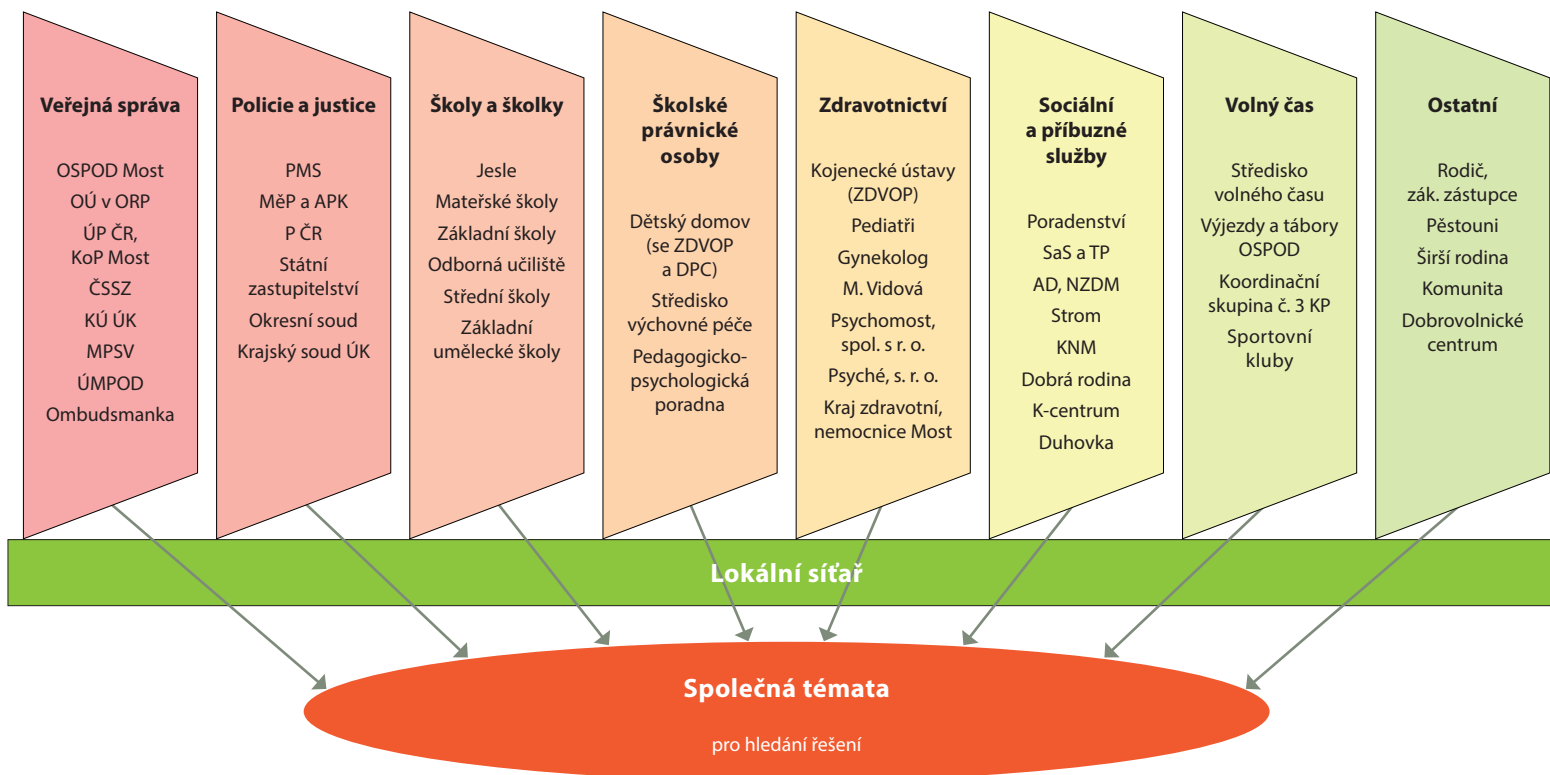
Veřejná správa

OSPOD Most
OÚ v ORP
ÚP ČR, KoP Most
ČSSZ
KÚ ÚK
MPSV
ÚMPOD
Ombudsmanka

Policie a justice

PMS
MěP a APK
P ČR
Státní zastupitelství
Okresní soud
Krajský soud ÚK

Školy a školky

Jesle
Mateřské školy
Základní školy
Odborná učiliště
Střední školy
Základní umělecké školy

Školské právnické osoby

Dětský domov (se ZDVOP a DPC)
Středisko výchovné péče
Pedagogicko-psychologická poradna

Zdravotnictví

Kojenecké ústavy (ZDVOP)
Pediatři
Gynekolog
M. Vidová
Psychomost, spol. s r. o.
Psyché, s. r. o.
Kraj zdravotní, nemocnice Most

Sociální a příbuzné služby

Poradenství
SaS a TP
AD, NZDM
Strom
KNM
Dobrá rodina
K-centrum
Duhovka

Volný čas

Středisko volného času
Výjezdy a tábory OSPOD
Koordinační skupina č. 3 KP
Sportovní kluby

Ostatní

Rodič, zák. zástupce
Pěstouni
Širší rodina
Komunita
Dobrovolnické centrum

Lokální síťař

Společná témata

pro hledání řešení